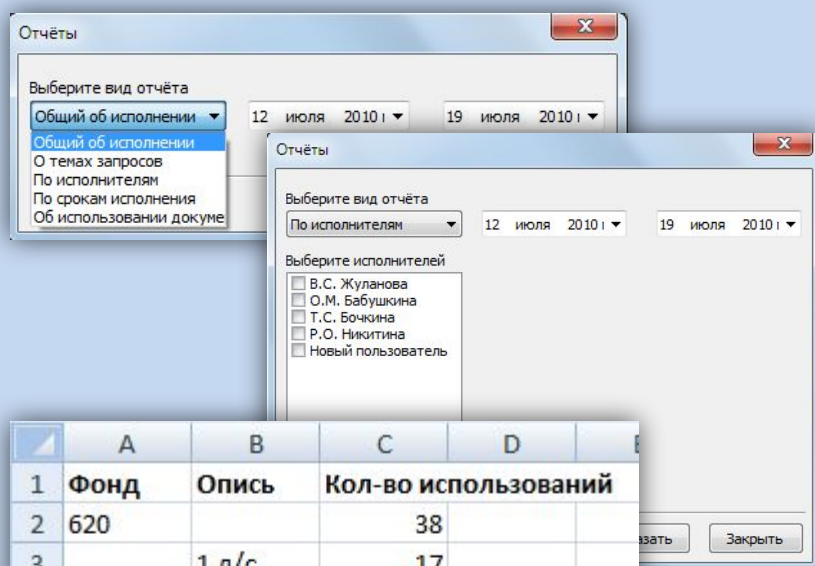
Отчёты

Выберите вид отчёта

Общий об исполнении

12 июля 2010 г

19 июля 2010 г

Общий об исполнении
О темах запросов
По исполнителям
По срокам исполнения
Об использовании докуме

Отчёты

Выберите вид отчёта

По исполнителям

12 июля 2010 г

19 июля 2010 г

Выберите исполнителей

В.С. Жуланова
О.М. Бабушкина
Т.С. Бочкина
Р.О. Никитина
Новый пользователь

| | A | B | C | D | E |
|---|---|---|---|---|---|
| 1 | Фонд | Опись | Кол-во использований | | |
| 2 | 620 | | 38 | | |
| 3 | | 1 л/с | 17 | | |

азать

Закрыть